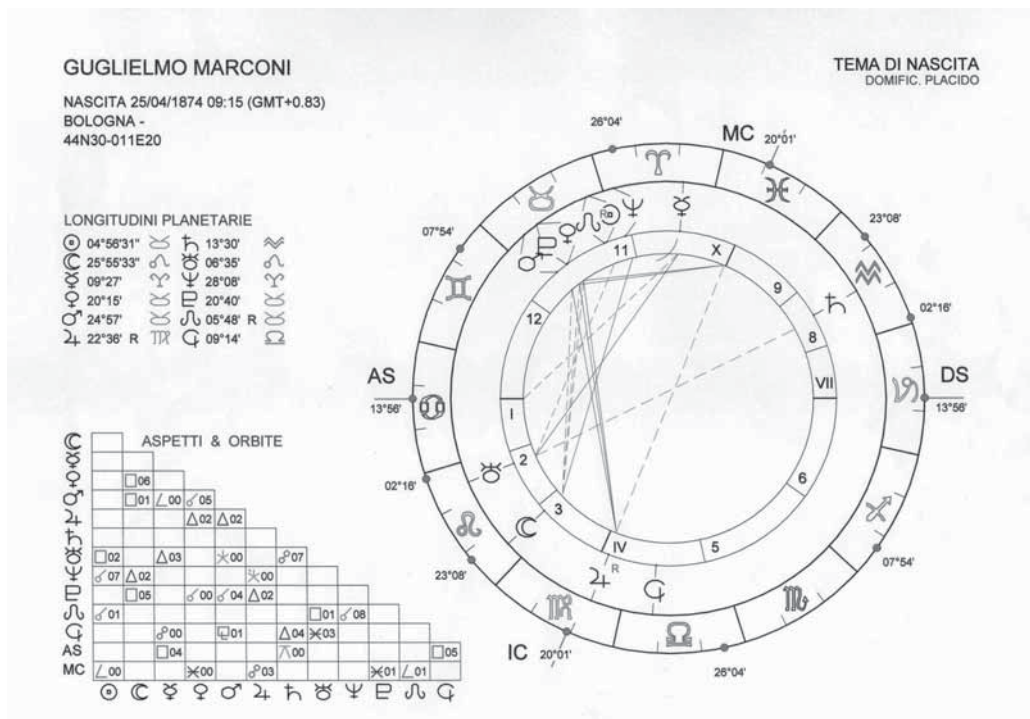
GUGLIELMO MARCONI

NASCITA 25/04/1874 09:15 (GMT+0.83)
BOLOGNA -
44N30-011E20

TEMA DI NASCITA
DOMIFIC. PLACIDO

LONGITUDINI PLANETARIE

| | | | | | |
|---|---|---|---|---|---|
| ☉ | 04°56'31" | ♉ | ♄ | 13°30' | ♒ |
| ☾ | 25°55'33" | ♌ | ♅ | 06°35' | ♌ |
| ☿ | 09°27' | ♈ | ♆ | 28°08' | ♈ |
| ♀ | 20°15' | ♉ | ♇ | 20°40' | ♉ |
| ♂ | 24°57' | ♉ | ☊ | 05°48' R | ♉ |
| ♃ | 22°36' R | ♍ | ⚸ | 09°14' | ♎ |

ASPETTI & ORBITE

06
01 00 05
02 02
02 03 00 07
07 02 00
05 00 04 02
01 01 08
00 01 04 03
04 00 05
00 00 03 01 01

☾ ☿ ♀ ♂ ♃ ♄ ♅ ♆ ♇ ☊ ⚸ AS MC

☉ ☾ ☿ ♀ ♂ ♃ ♄ ♅ ♆ ♇ ☊ ⚸

26°04'
MC 20°01'
23°08'
02°16'
DS
13°56'
07°54'
26°04'
IC 20°01'
23°08'
02°16'
AS
13°56'
07°54'

11 X 9 8 VII 6 5 IV 3 2 I 12

R
R